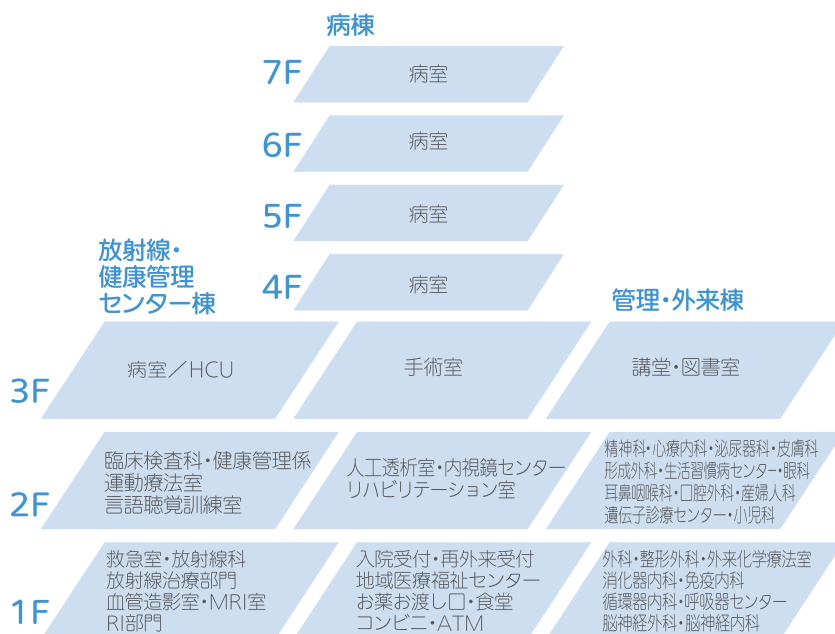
病棟

7F 病室

6F 病室

5F 病室

4F 病室

放射線・健康管理センター棟

管理・外来棟

3F

病室／HCU

手術室

講堂・図書室

2F

臨床検査科・健康管理係
運動療法室
言語聴覚訓練室

人工透析室・内視鏡センター
リハビリテーション室

精神科・心療内科・泌尿器科・皮膚科
形成外科・生活習慣病センター・眼科
耳鼻咽喉科・口腔外科・産婦人科
遺伝子診療センター・小児科

1F

救急室・放射線科
放射線治療部門
血管造影室・MRI室
RI部門

入院受付・再外来受付
地域医療福祉センター
お薬お渡し口・食堂
コンビニ・ATM

外科・整形外科・外来化学療法室
消化器内科・免疫内科
循環器内科・呼吸器センター
脳神経外科・脳神経内科